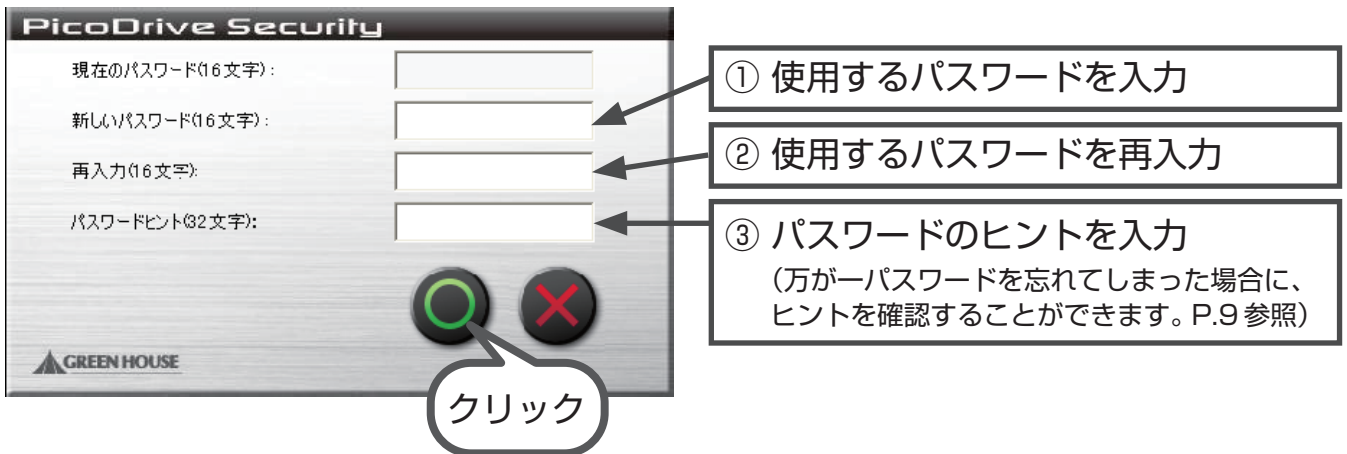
PicoDrive Security

現在のパスワード(16文字)：

新しいパスワード(16文字)：

再入力(16文字)：

パスワードヒント(32文字)：

GREEN HOUSE

クリック

① 使用するパスワードを入力

② 使用するパスワードを再入力

③ パスワードのヒントを入力
（万が一パスワードを忘れてしまった場合に、ヒントを確認することができます。P.9 参照）